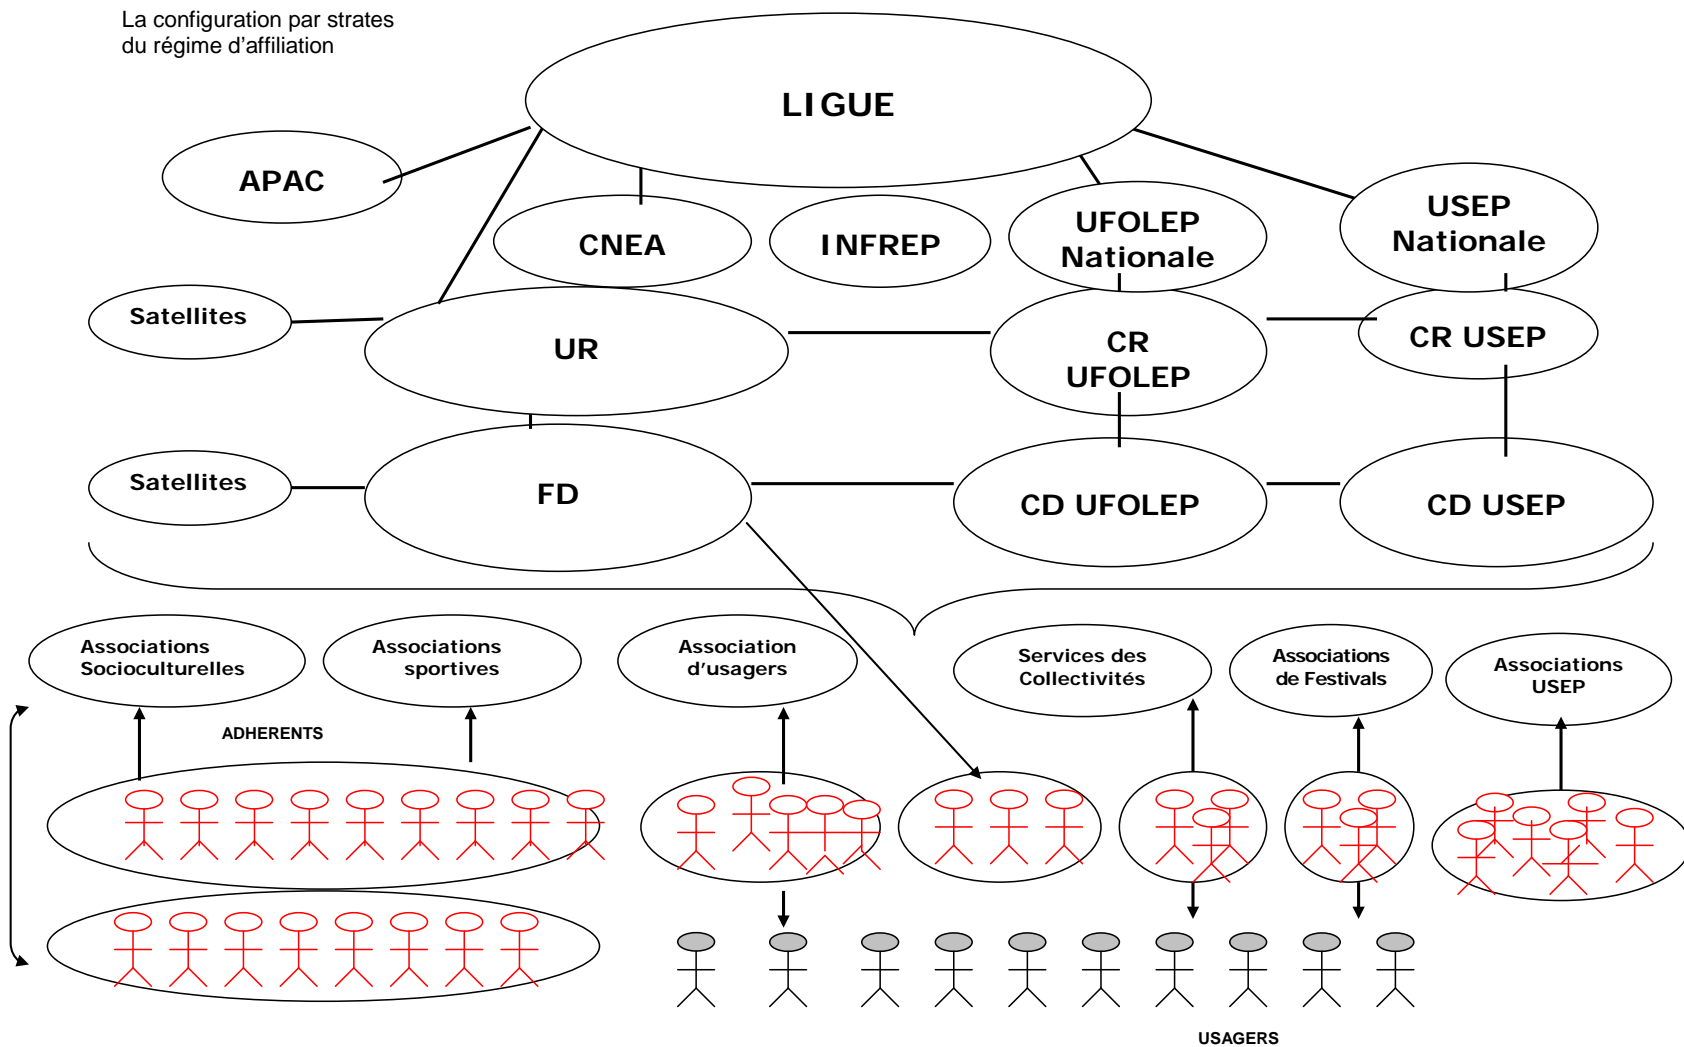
La configuration par strates du régime d'affiliation

LIGUE

APAC

CNEA

INFREP

UFOLEP Nationale

USEP Nationale

Satellites

UR

CR UFOLEP

CR USEP

Satellites

FD

CD UFOLEP

CD USEP

Associations Socioculturelles

Associations sportives

Association d'usagers

Services des Collectivités

Associations de Festivals

Associations USEP

ADHERENTS

USAGERS